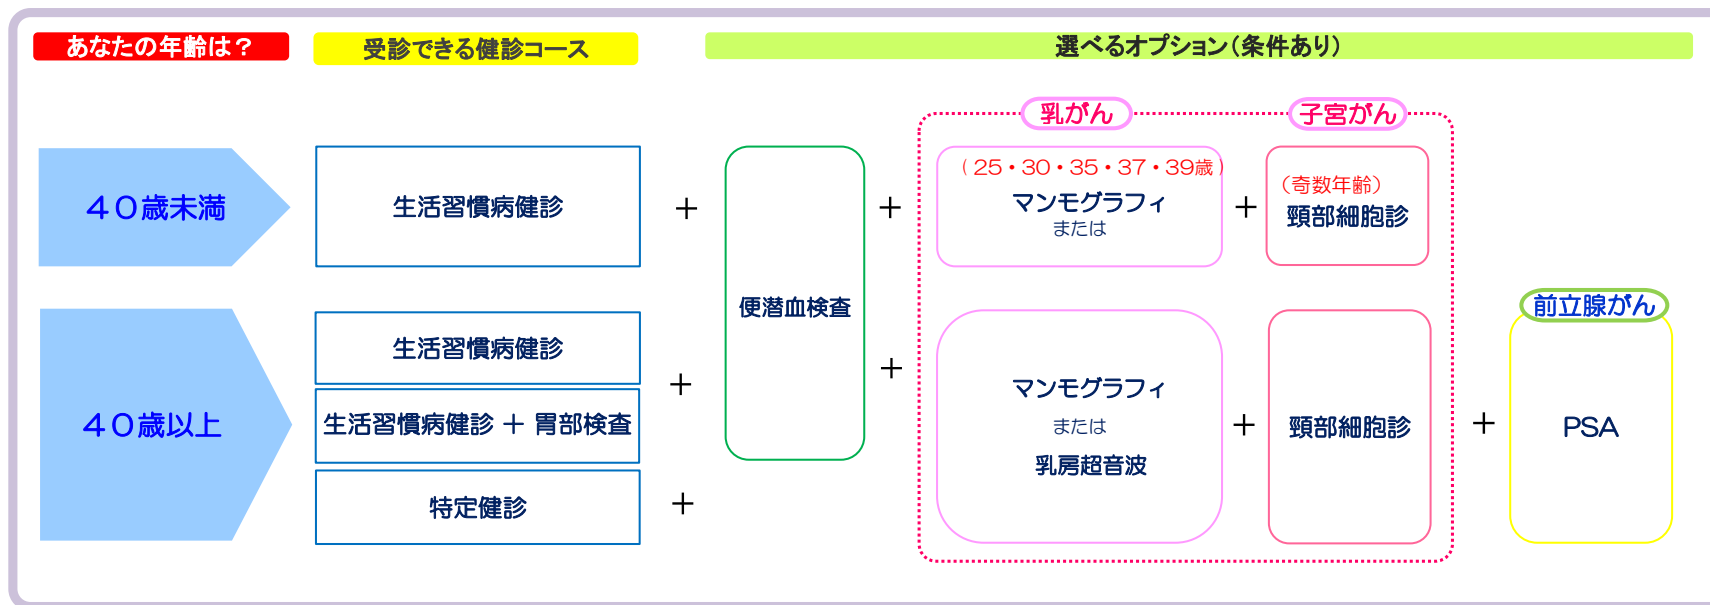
あなたの年齢は？

受診できる健診コース

選べるオプション（条件あり）

４０歳未満

生活習慣病健診

＋

便潜血検査

＋

乳がん

（25・30・35・37・39歳）

マンモグラフィ

または

＋

子宮がん

（奇数年齢）

頸部細胞診

４０歳以上

生活習慣病健診

生活習慣病健診 ＋ 胃部検査

特定健診

＋

＋

＋

マンモグラフィ

または

乳房超音波

＋

頸部細胞診

＋

前立腺がん

PSA